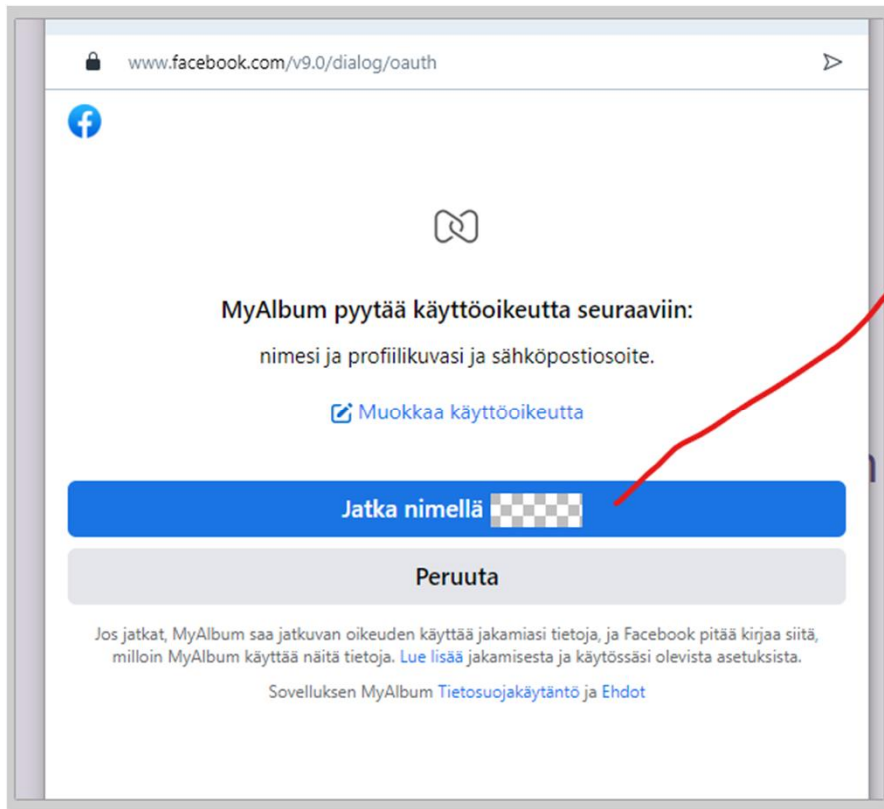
www.facebook.com/v9.0/dialog/oauth

MyAlbum pyytää käyttöoikeutta seuraaviin:

nimesi ja profiilikuvasi ja sähköpostiosoite.

Muokkaa käyttöoikeutta

Jatka nimellä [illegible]

Peruuta

Jos jatkat, MyAlbum saa jatkuvan oikeuden käyttää jakamiasi tietoja, ja Facebook pitää kirjaa siitä, milloin MyAlbum käyttää näitä tietoja. Lue lisää jakamisesta ja käytössäsi olevista asetuksista.

Sovelluksen MyAlbum Tietosuojakäytäntö ja Ehdot